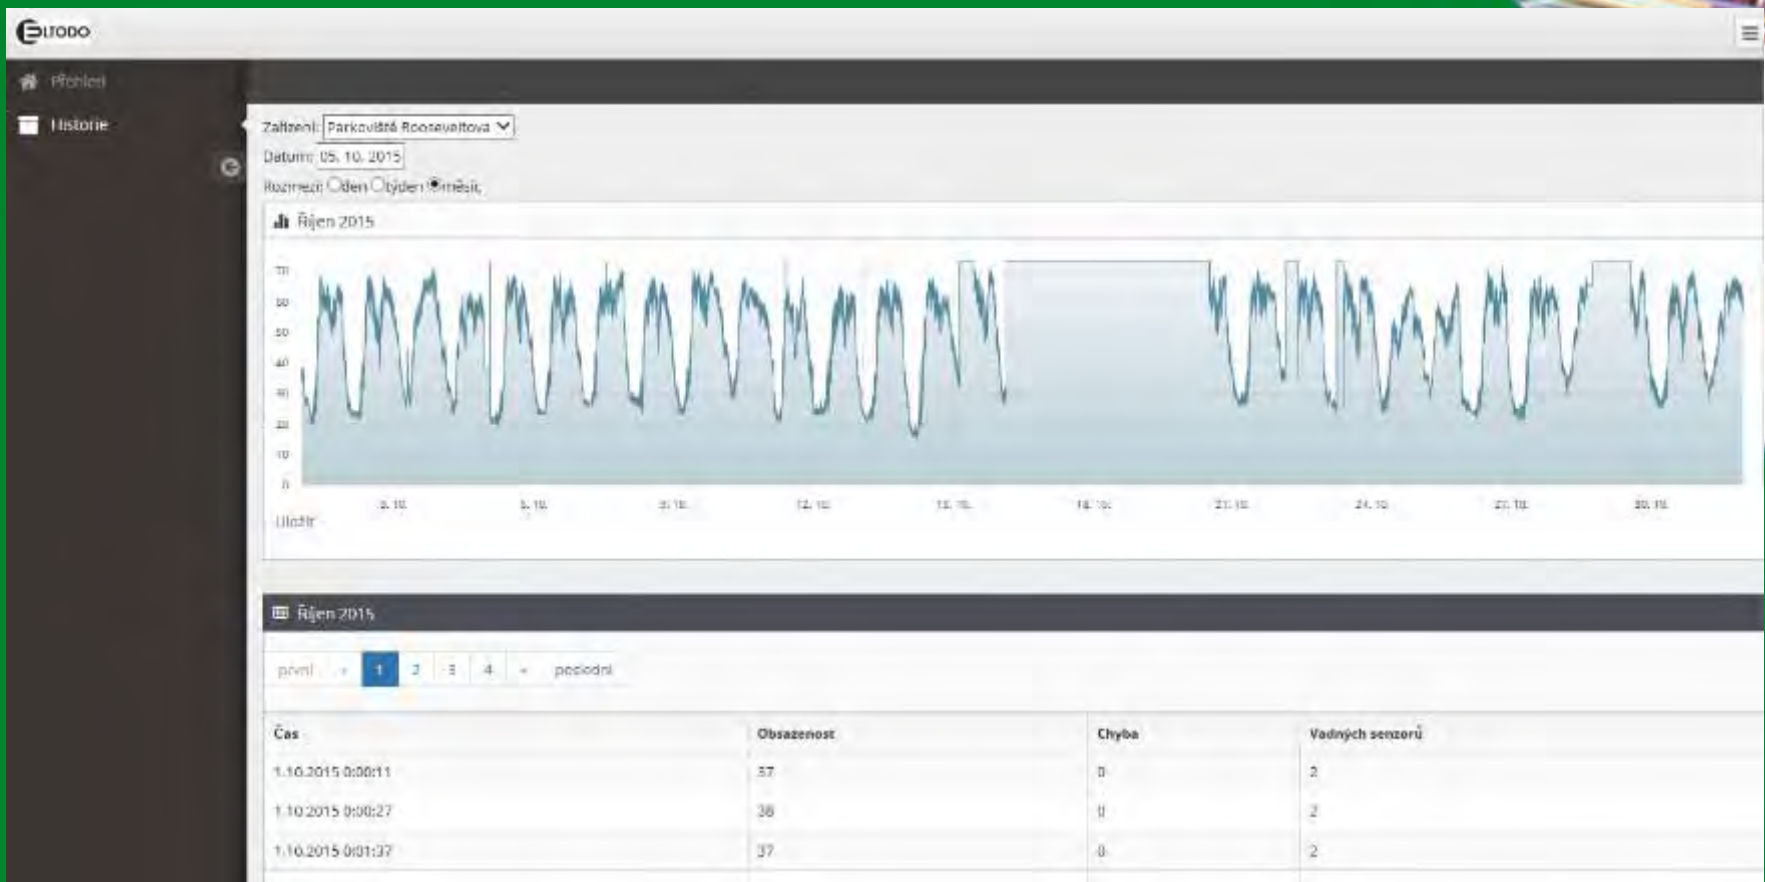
ELTODO

Přehled

Historie

Zařízení: Parkoviště Rooseveltova

Datum: 05. 10. 2015

Rozmezí: den týden měsíc

Říjen 2015

70
60
50
40
30
20
10
0

3. 10.
6. 10.
9. 10.
12. 10.
15. 10.
18. 10.
21. 10.
24. 10.
27. 10.
30. 10.

Uložit

Říjen 2015

první « 1 2 3 4 » poslední

| Čas | Obsazenost | Chyba | Vadných senzorů |
|---|---|---|---|
| 1.10.2015 0:00:11 | 37 | 0 | 2 |
| 1.10.2015 0:00:27 | 38 | 0 | 2 |
| 1.10.2015 0:01:37 | 37 | 0 | 2 |